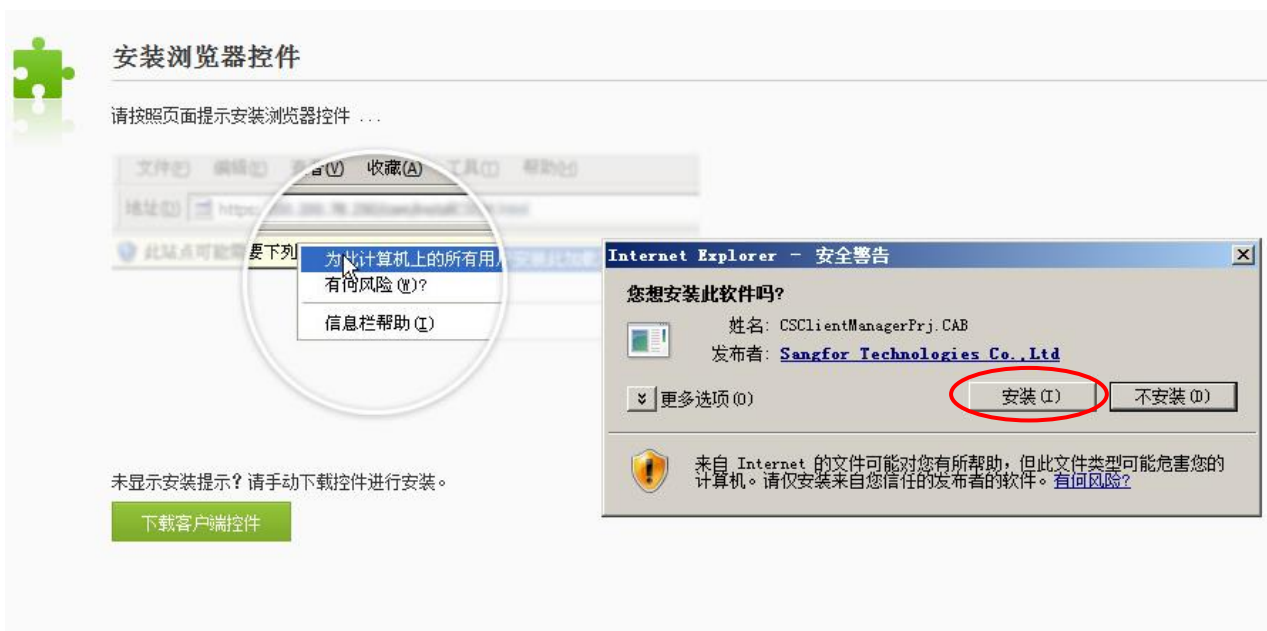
安装浏览器控件

请按照页面提示安装浏览器控件 ...

文件(F) 编辑(E) 查看(V) 收藏(A) 工具(T) 帮助(H)

地址(D) https://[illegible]

此站点可能需要下列 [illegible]

为此计算机上的所有用户安装此加载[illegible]
有何风险(W)?
信息栏帮助(I)

Internet Explorer - 安全警告

您想安装此软件吗?

姓名: CSClientManagerPrj.CAB
发布者: Sangfor Technologies Co.,Ltd

更多选项(O)

安装(I)
不安装(D)

来自 Internet 的文件可能对您有所帮助，但此文件类型可能危害您的计算机。请仅安装来自您信任的发布者的软件。有何风险?

未显示安装提示？请手动下载控件进行安装。

下载客户端控件